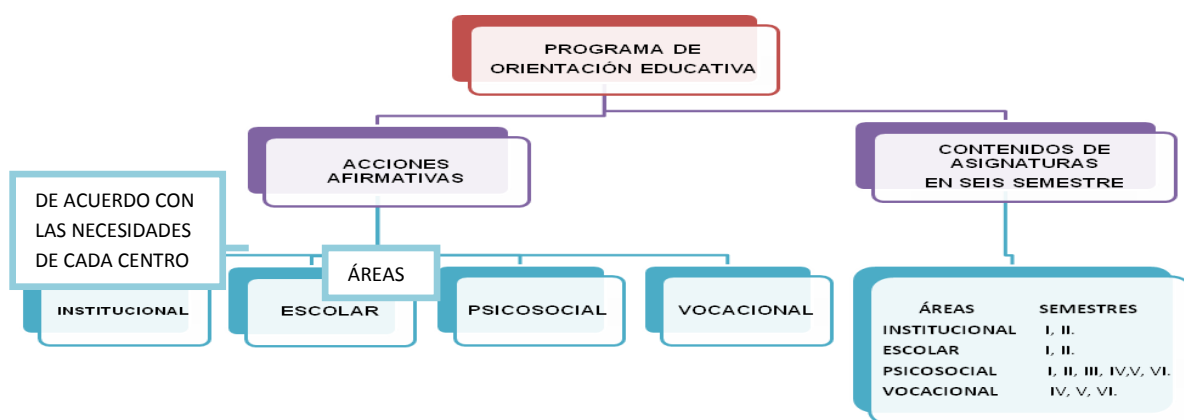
PROGRAMA DE ORIENTACIÓN EDUCATIVA

ACCIONES AFIRMATIVAS

CONTENIDOS DE ASIGNATURAS EN SEIS SEMESTRE

DE ACUERDO CON LAS NECESIDADES DE CADA CENTRO

ÁREAS

INSTITUCIONAL

ESCOLAR

PSICOSOCIAL

VOCACIONAL

| ÁREAS | SEMESTRES |
|---|---|
| INSTITUCIONAL | I, II. |
| ESCOLAR | I, II. |
| PSICOSOCIAL | I, II, III, IV,V, VI. |
| VOCACIONAL | IV, V, VI. |